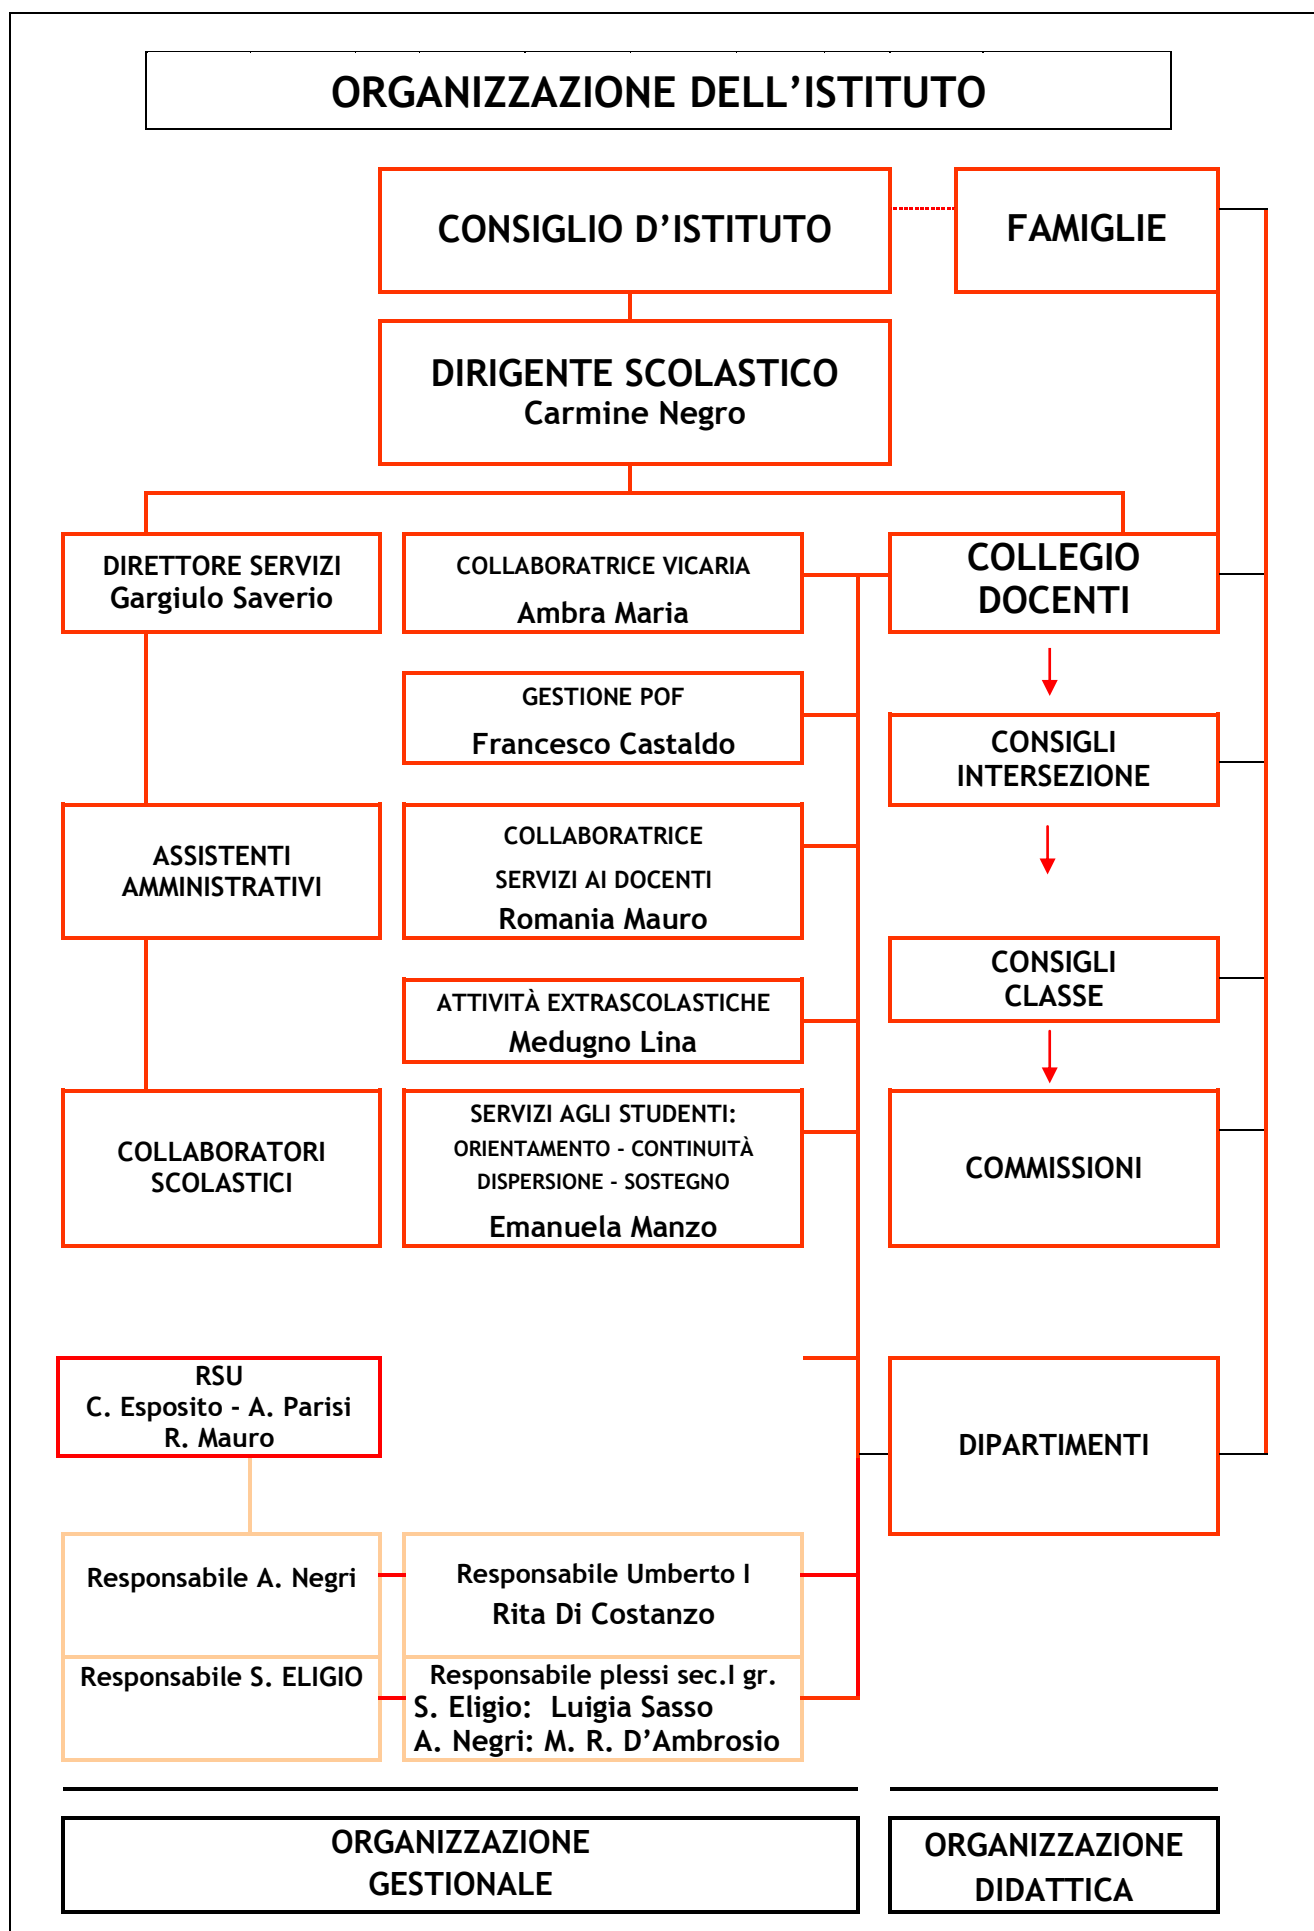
ORGANIZZAZIONE DELL’ISTITUTO

CONSIGLIO D’ISTITUTO

FAMIGLIE

DIRIGENTE SCOLASTICO
Carmine Negro

DIRETTORE SERVIZI
Gargiulo Saverio

COLLABORATRICE VICARIA
Ambra Maria

COLLEGIO DOCENTI

GESTIONE POF
Francesco Castaldo

CONSIGLI INTERSEZIONE

ASSISTENTI AMMINISTRATIVI

COLLABORATRICE
SERVIZI AI DOCENTI
Romania Mauro

CONSIGLI CLASSE

ATTIVITÀ EXTRASCOLASTICHE
Medugno Lina

COLLABORATORI SCOLASTICI

SERVIZI AGLI STUDENTI:
ORIENTAMENTO - CONTINUITÀ
DISPERSIONE - SOSTEGNO
Emanuela Manzo

COMMISSIONI

RSU
C. Esposito - A. Parisi
R. Mauro

DIPARTIMENTI

Responsabile A. Negri

Responsabile Umberto I
Rita Di Costanzo

Responsabile S. ELIGIO

Responsabile plessi sec.I gr.
S. Eligio: Luigia Sasso
A. Negri: M. R. D’Ambrosio

ORGANIZZAZIONE GESTIONALE

ORGANIZZAZIONE DIDATTICA